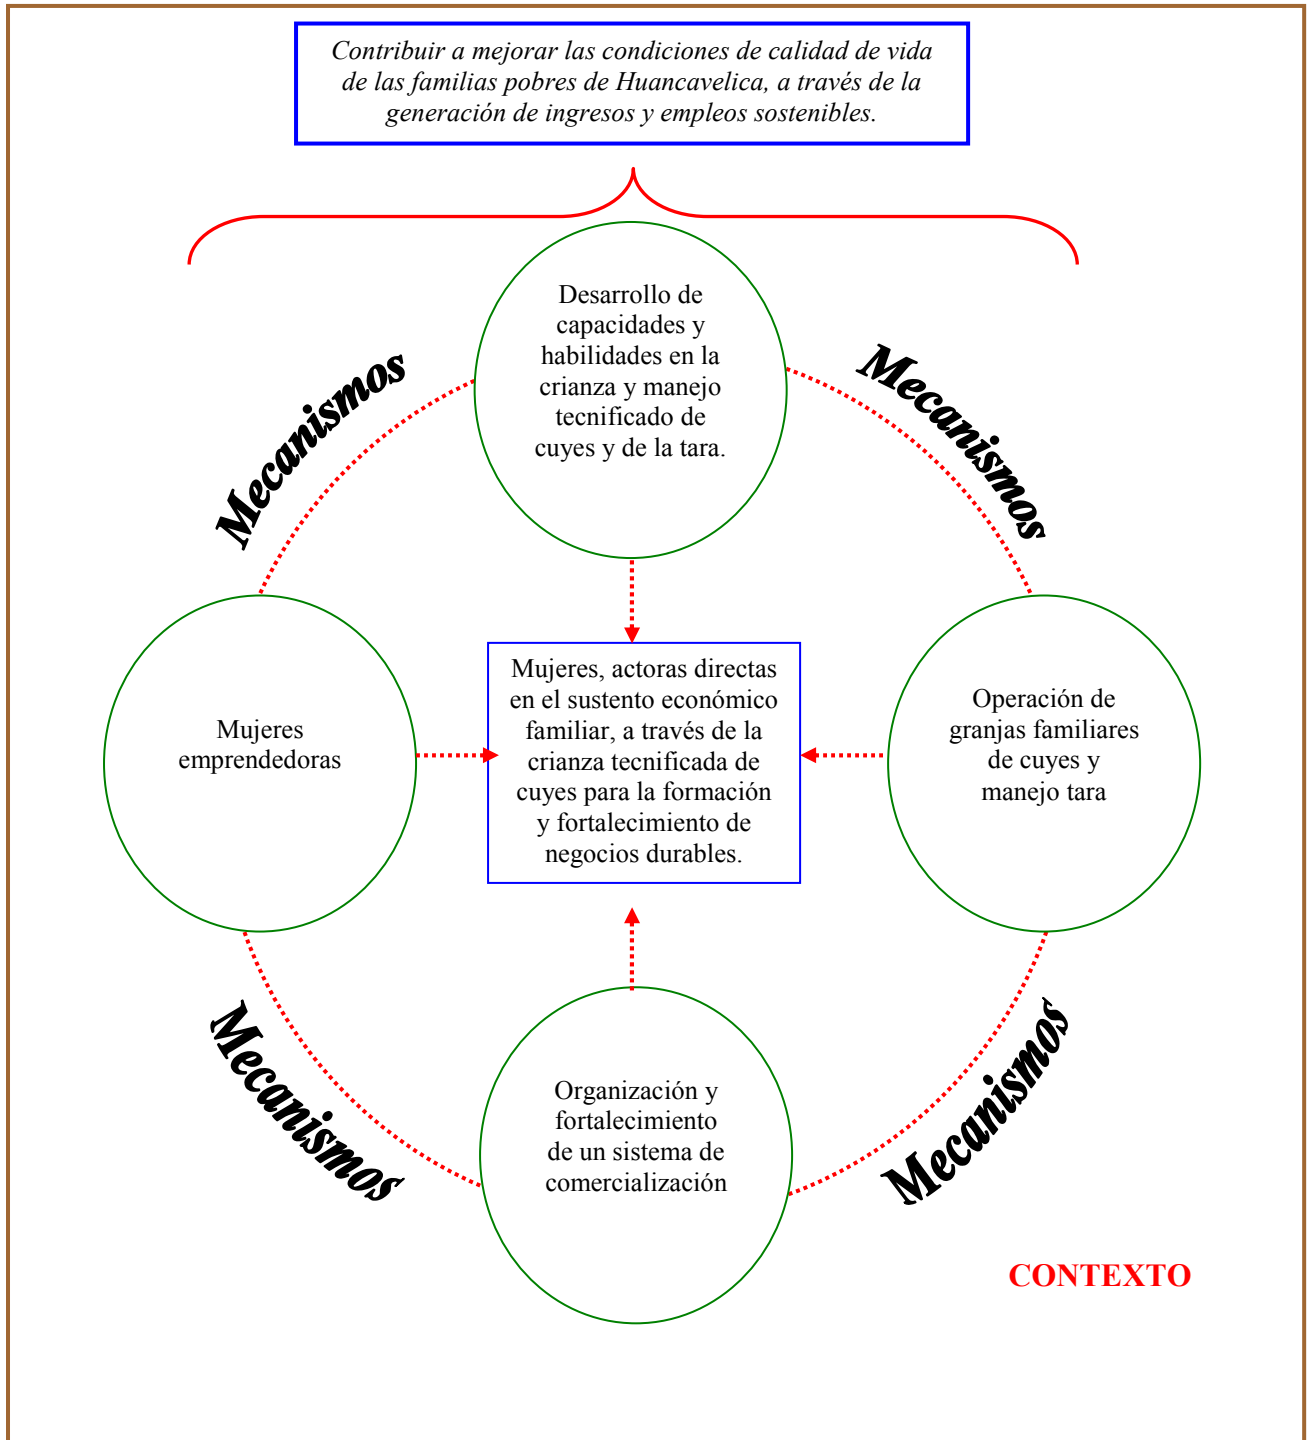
Contribuir a mejorar las condiciones de calidad de vida de las familias pobres de Huancavelica, a través de la generación de ingresos y empleos sostenibles.

Mecanismos

Desarrollo de capacidades y habilidades en la crianza y manejo tecnificado de cuyes y de la tara.

Mecanismos

Mujeres emprendedoras

Mujeres, actoras directas en el sustento económico familiar, a través de la crianza tecnificada de cuyes para la formación y fortalecimiento de negocios durables.

Operación de granjas familiares de cuyes y manejo tara

Mecanismos

Organización y fortalecimiento de un sistema de comercialización

Mecanismos

CONTEXTO